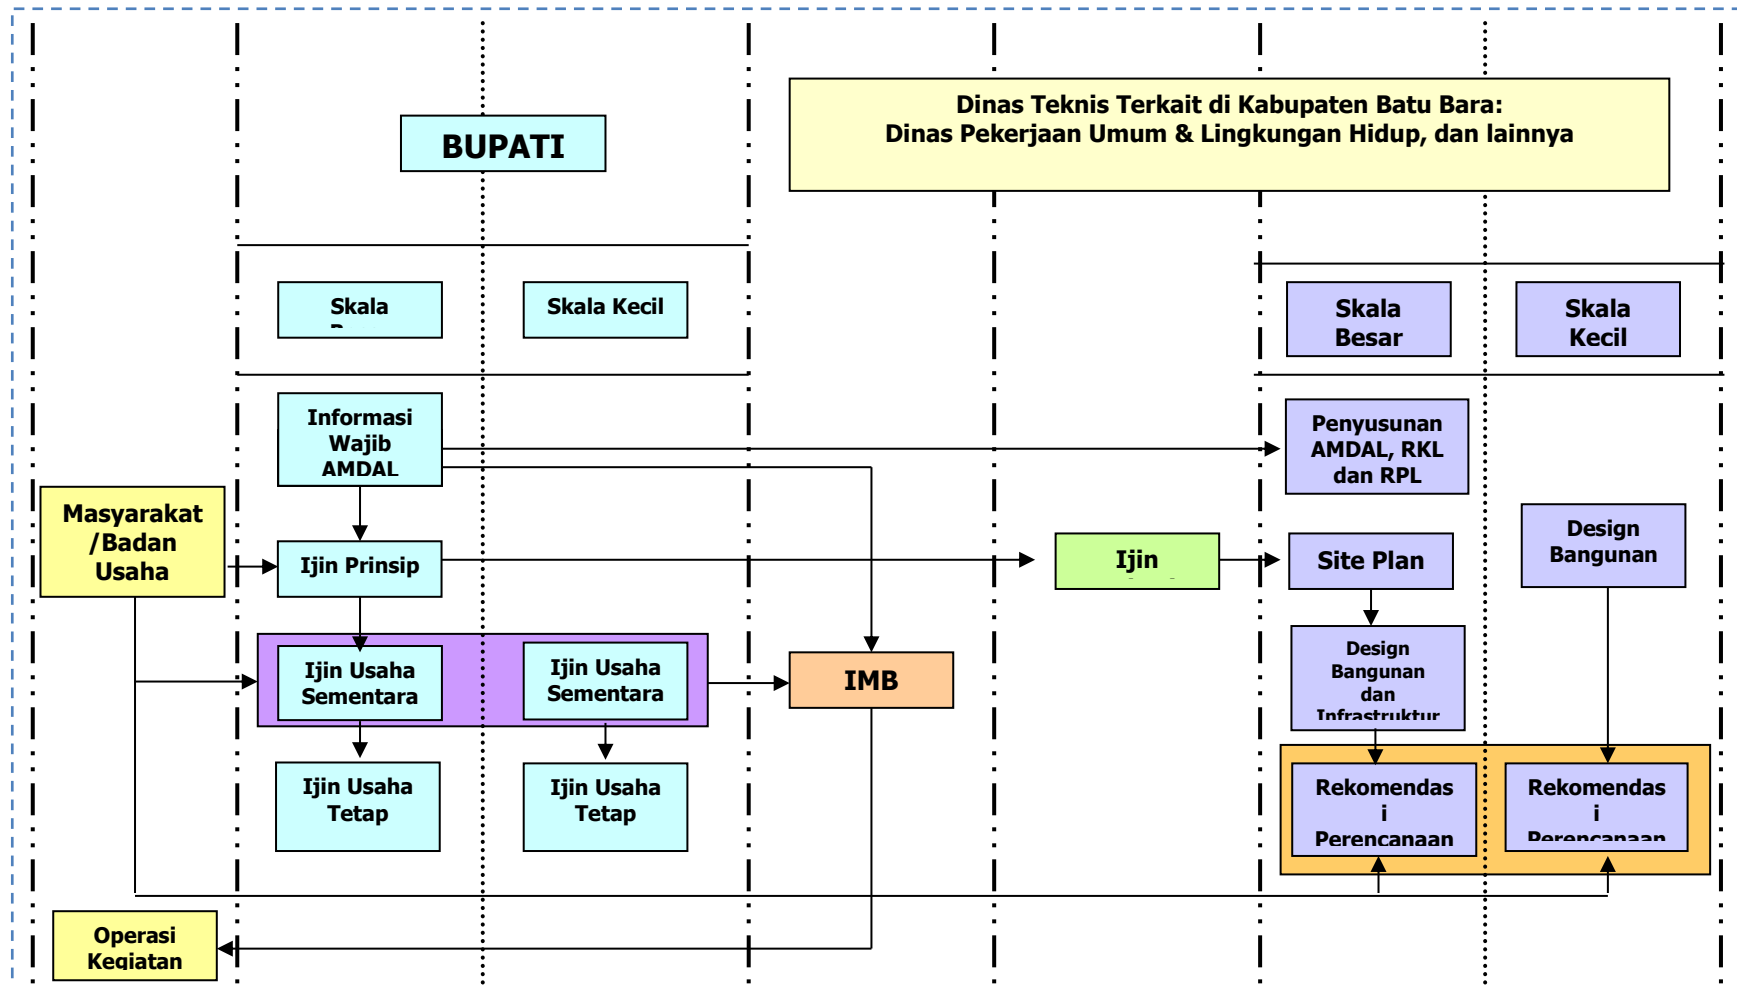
BUPATI

Dinas Teknis Terkait di Kabupaten Batu Bara:
Dinas Pekerjaan Umum & Lingkungan Hidup, dan lainnya

Skala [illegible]

Skala Kecil

Skala Besar

Skala Kecil

Informasi Wajib AMDAL

Penyusunan AMDAL, RKL dan RPL

Masyarakat /Badan Usaha

Ijin Prinsip

Ijin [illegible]

Site Plan

Design Bangunan

Design Bangunan dan Infrastruktur

Ijin Usaha Sementara

Ijin Usaha Sementara

IMB

Ijin Usaha Tetap

Ijin Usaha Tetap

Rekomendasi Perencanaan

Rekomendasi Perencanaan

Operasi Kegiatan